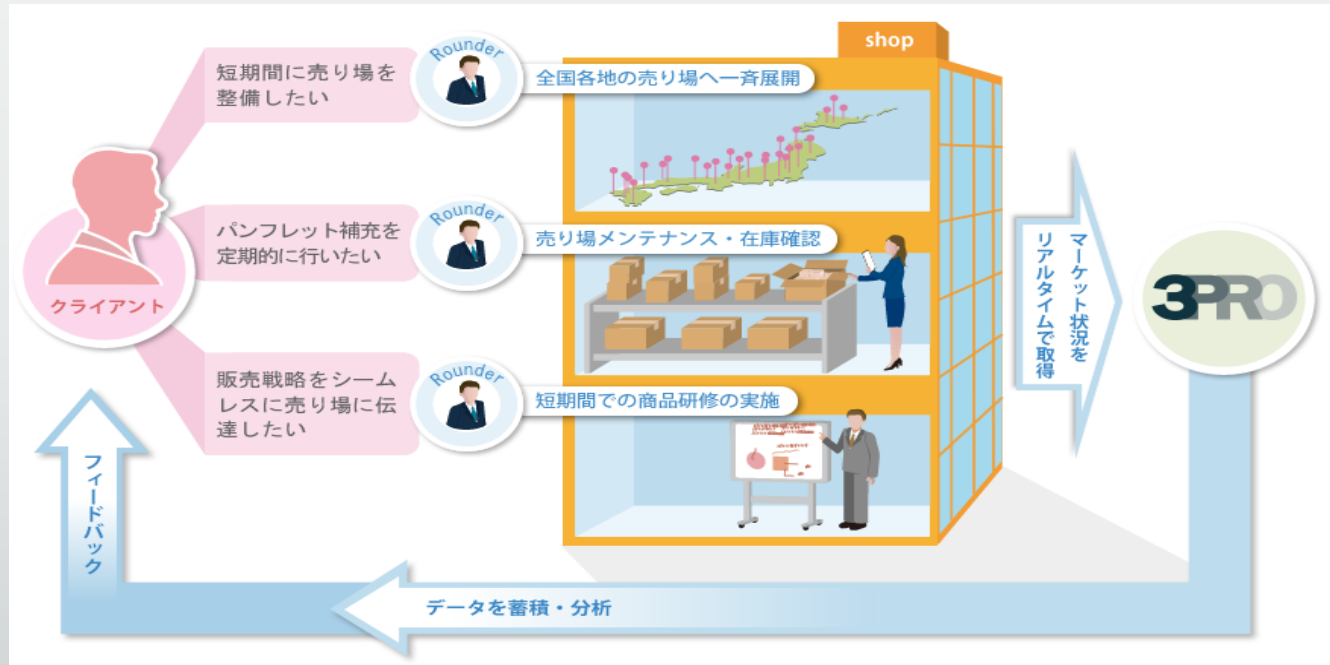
短期間に売り場を整備したい

Rounder

全国各地の売り場へ一斉展開

shop

パンフレット補充を定期的に行いたい

Rounder

売り場メンテナンス・在庫確認

クライアント

販売戦略をシームレスに売り場に伝達したい

Rounder

短期間での商品研修の実施

マーケット状況をリアルタイムで取得

3PRO

フィードバック

データを蓄積・分析